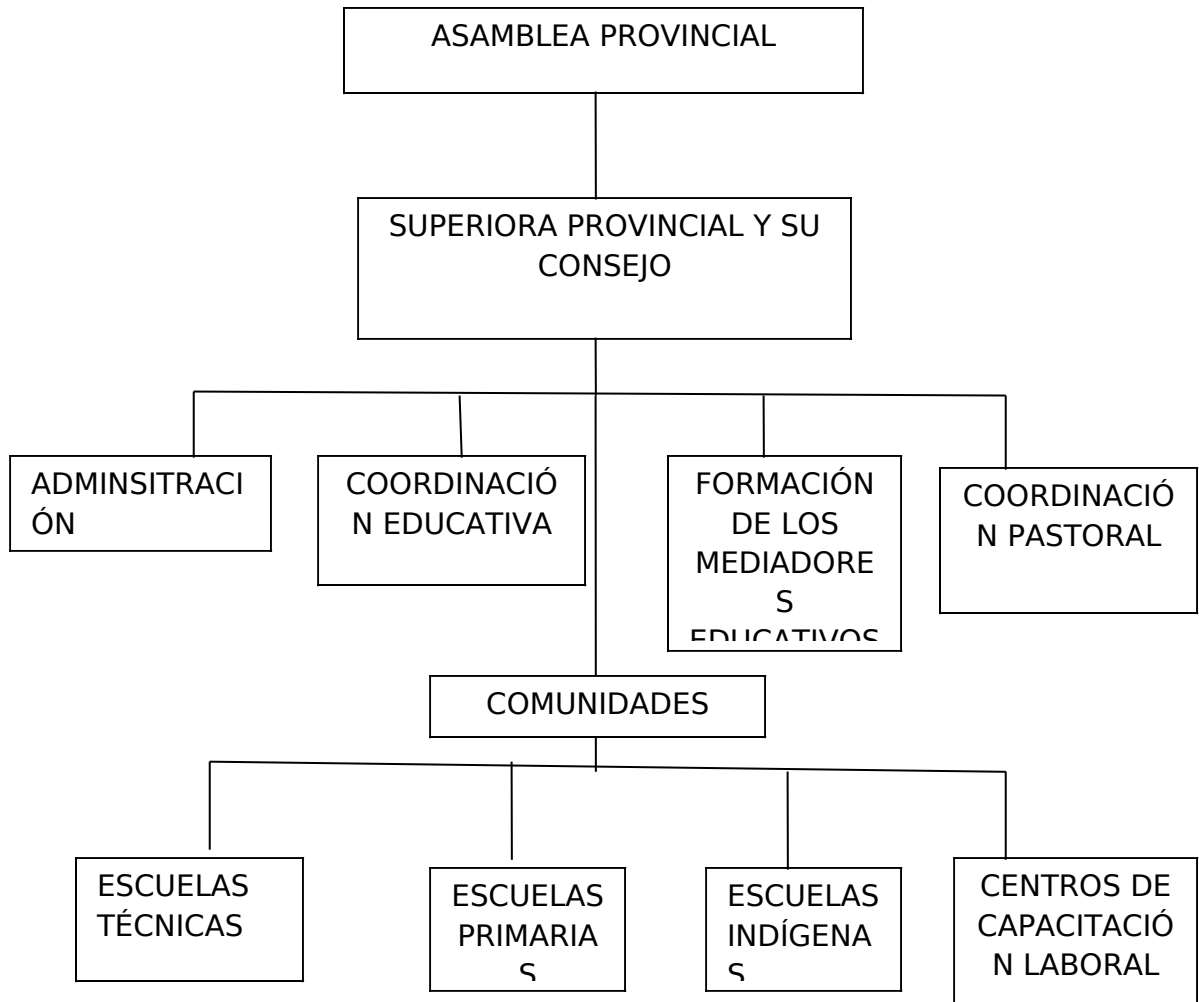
ASAMBLEA PROVINCIAL

SUPERIORA PROVINCIAL Y SU CONSEJO

ADMINSITRACIÓN

COORDINACIÓN EDUCATIVA

FORMACIÓN DE LOS MEDIADORES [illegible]

COORDINACIÓN PASTORAL

COMUNIDADES

ESCUELAS TÉCNICAS

ESCUELAS PRIMARIA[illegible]

ESCUELAS INDÍGENA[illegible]

CENTROS DE CAPACITACIÓN LABORAL